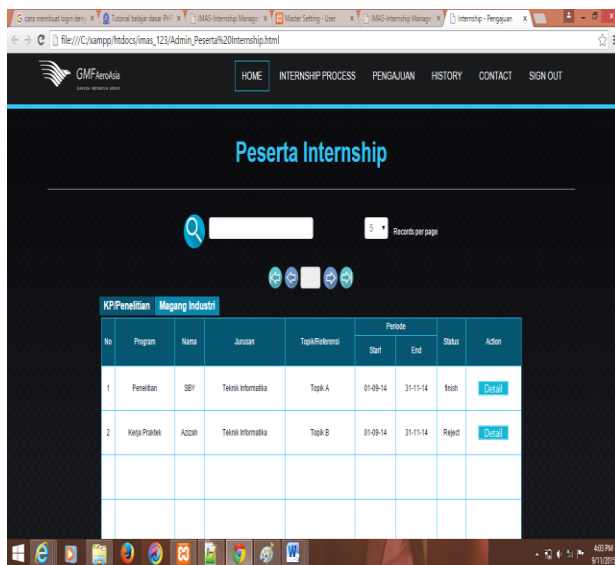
G cara membuat login deng × | Tutorial belajar dasar PHI × | IMAS-Internship Manage × | Master Setting - User × | IMAS-Internship Manage × | Internship - Pengajuan ×

file:///C:/xampp/htdocs/imas_123/Admin_Peserta%20Internship.html

GMF AeroAsia
GARUDA INDONESIA GROUP

HOME | INTERNSHIP PROCESS | PENGAJUAN | HISTORY | CONTACT | SIGN OUT

Peserta Internship

5 Records per page

KP/Penelitian | Magang Industri

| No | Program | Nama | Jurusan | Topik/Referensi | Periode Start | Periode End | Status | Action |
|---|---|---|---|---|---|---|---|---|
| 1 | Penelitian | SBY | Teknik Informatika | Topik A | 01-09-14 | 31-11-14 | finish | Detail |
| 2 | Kerja Praktek | Azizah | Teknik Informatika | Topik B | 01-09-14 | 31-11-14 | Reject | Detail |
| | | | | | | | | |
| | | | | | | | | |

4:03 PM
9/11/201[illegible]